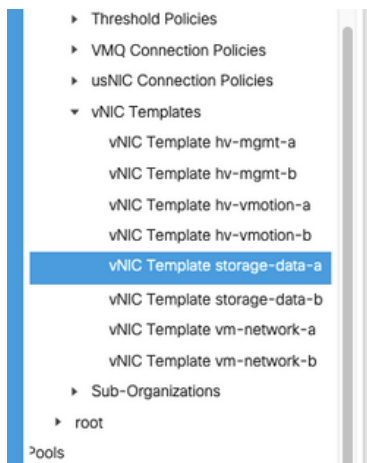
▸ Threshold Policies
▸ VMQ Connection Policies
▸ usNIC Connection Policies
▾ vNIC Templates
vNIC Template hv-mgmt-a
vNIC Template hv-mgmt-b
vNIC Template hv-vmotion-a
vNIC Template hv-vmotion-b
vNIC Template storage-data-a
vNIC Template storage-data-b
vNIC Template vm-network-a
vNIC Template vm-network-b
▸ Sub-Organizations
▸ root
Pools